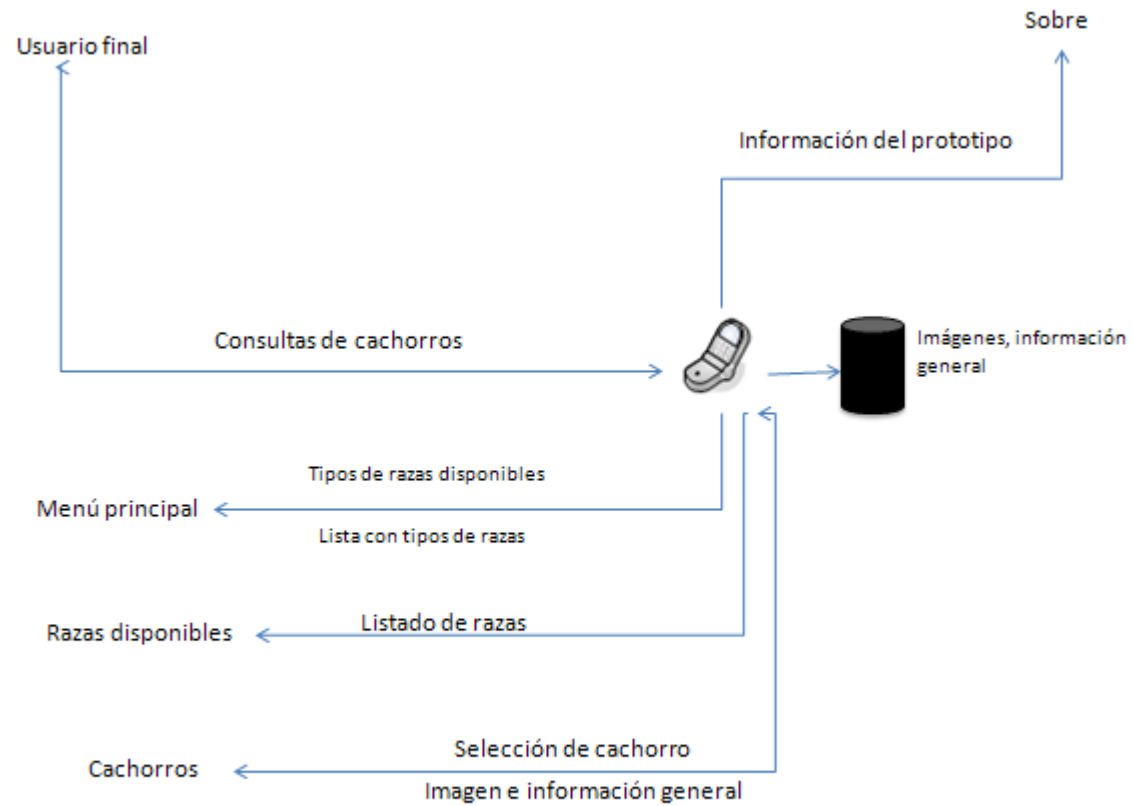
Usuario final

Sobre

Información del prototipo

Consultas de cachorros

Imágenes, información general

Tipos de razas disponibles

Menú principal

Lista con tipos de razas

Listado de razas

Razas disponibles

Selección de cachorro

Cachorros

Imagen e información general